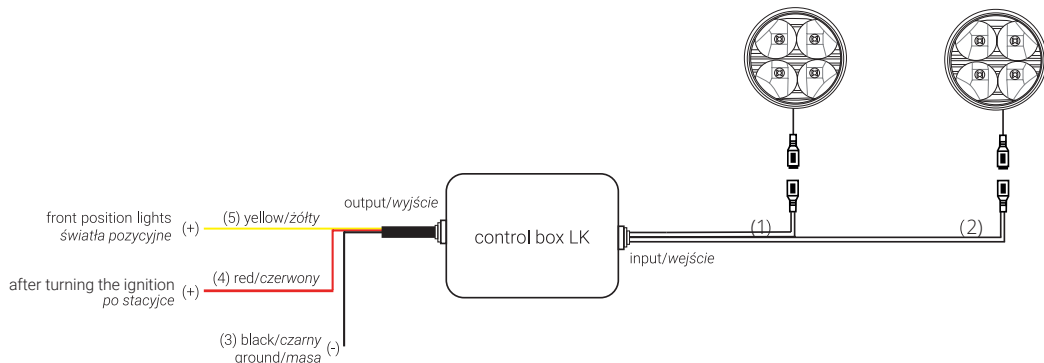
front position lights
światła pozycyjne (+)

(5) yellow/żółty

after turning the ignition
po stacyjce (+)

(4) red/czerwony

(3) black/czarny
ground/masa (-)

output/wyjście

control box LK

input/wejście

(1)

(2)